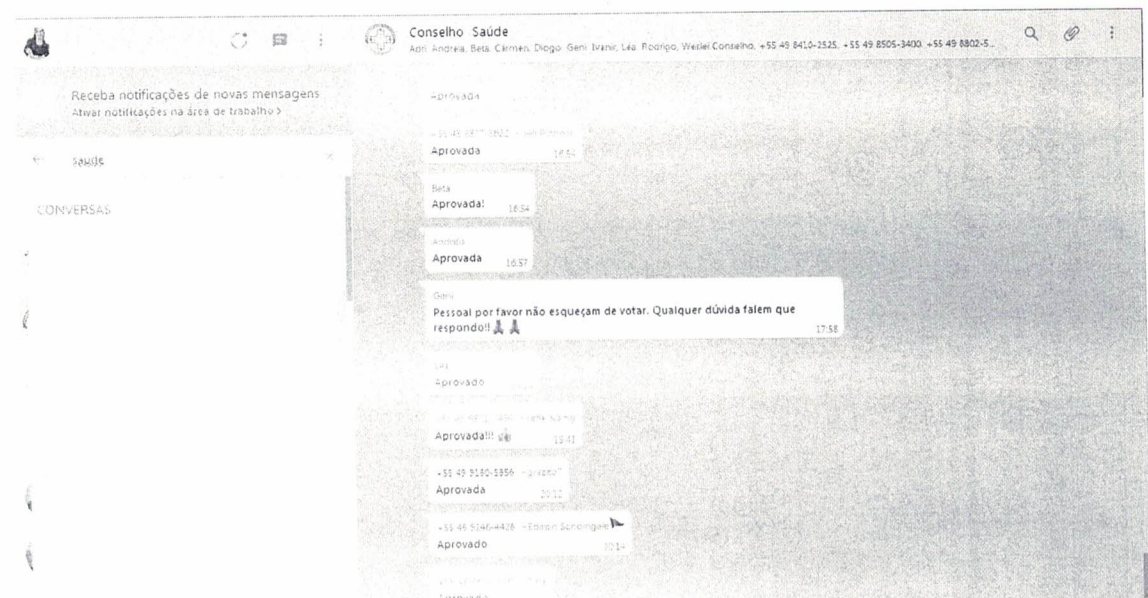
Conselho Saúde
Adri, Andreia, Beta, Clemen, Diogo, Geni, Ivanir, Léa, Rodrigo, Weslei Conselho, +55 49 8410-2525, +55 49 8505-3400, +55 49 8802-5...

Receba notificações de novas mensagens
Ativar notificações na área de trabalho >

saúde

CONVERSAS

Aprovada

+55 49 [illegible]
Aprovada 16:54

Beta
Aprovada! 16:54

Andréia
Aprovada 16:57

Geni
Pessoal por favor não esqueçam de votar. Qualquer dúvida falem que respondo!! 🙏🙏 17:58

Léa
Aprovado

+55 49 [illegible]
Aprovada!!! 👏 19:41

+55 49 9180-5856 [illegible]
Aprovada 20:12

+55 46 9146-4426 ~Edison Schongalo
Aprovado 20:14

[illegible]